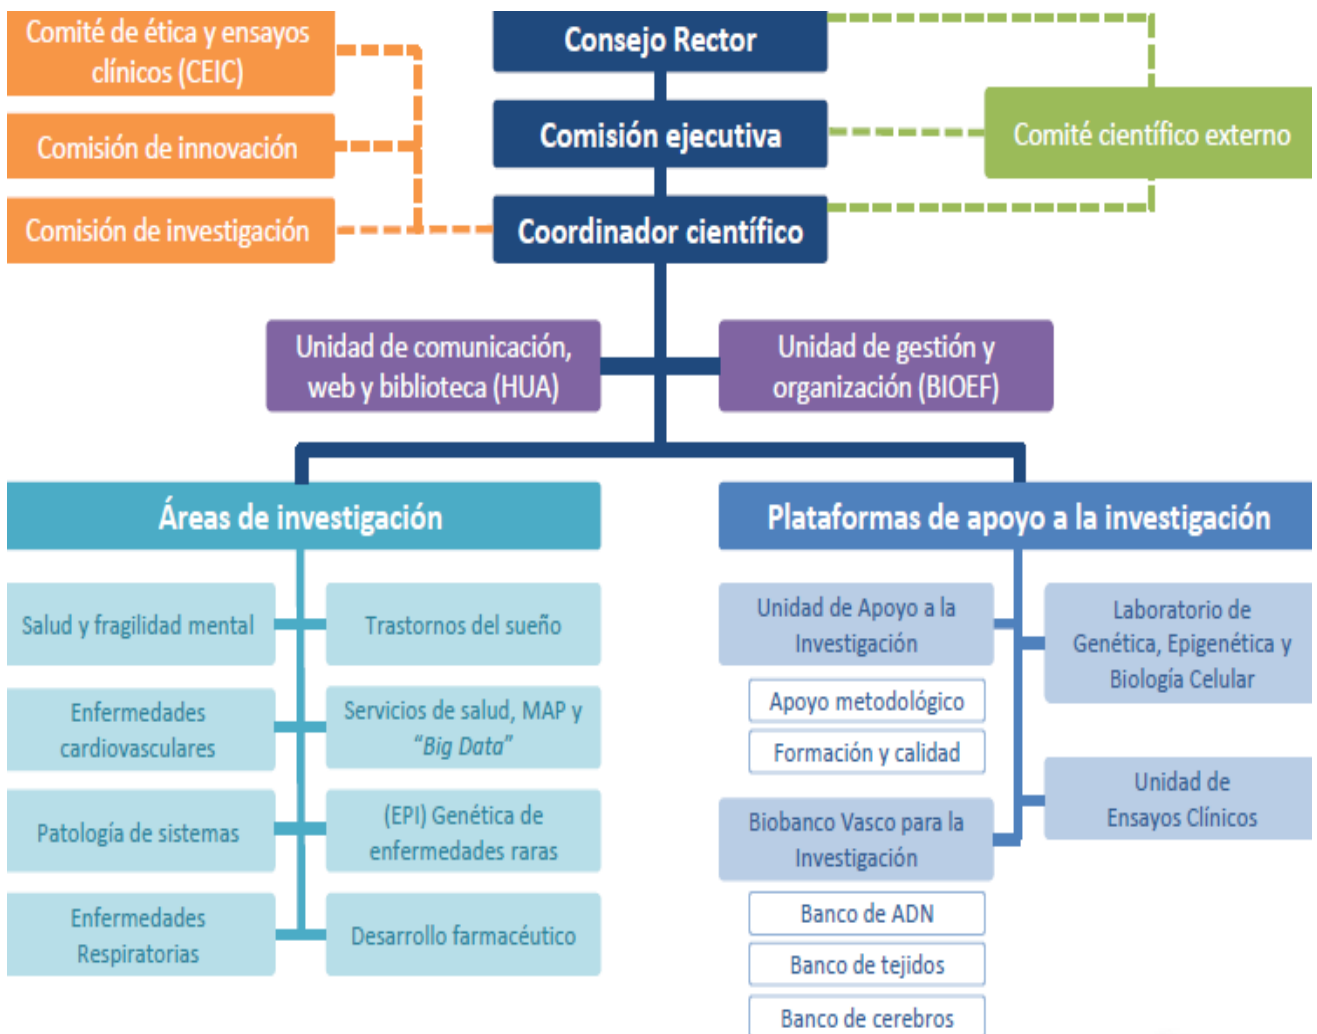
Comité de ética y ensayos clínicos (CEIC)

Comisión de innovación

Comisión de investigación

Consejo Rector

Comisión ejecutiva

Coordinador científico

Comité científico externo

Unidad de comunicación, web y biblioteca (HUA)

Unidad de gestión y organización (BIOEF)

Áreas de investigación

Salud y fragilidad mental

Trastornos del sueño

Enfermedades cardiovasculares

Servicios de salud, MAP y "Big Data"

Patología de sistemas

(EPI) Genética de enfermedades raras

Enfermedades Respiratorias

Desarrollo farmacéutico

Plataformas de apoyo a la investigación

Unidad de Apoyo a la Investigación

Apoyo metodológico

Formación y calidad

Biobanco Vasco para la Investigación

Banco de ADN

Banco de tejidos

Banco de cerebros

Laboratorio de Genética, Epigenética y Biología Celular

Unidad de Ensayos Clínicos